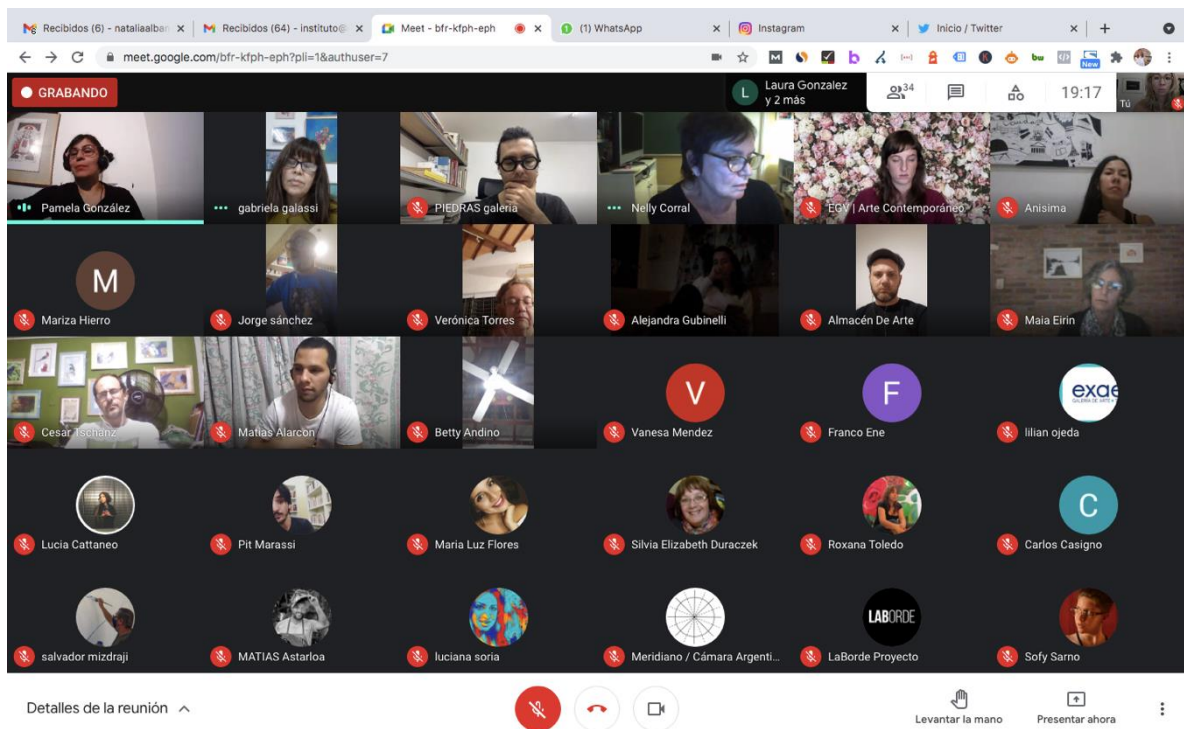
Recibidos (6) - nataliaalba ×
Recibidos (64) - instituto ×
Meet - bfr-kfph-eph ×
(1) WhatsApp ×
Instagram ×
Inicio / Twitter ×
+

meet.google.com/bfr-kfph-eph?pli=1&authuser=7

New

GRABANDO

L Laura Gonzalez y 2 más

34

19:17

Tú

Pamela González
gabriela galassi
PIEDRAS galería
Nelly Corral
EGY | Arte Contemporáneo
Anisima

M
Mariza Hierro
Jorge sánchez
Verónica Torres
Alejandra Gubinelli
Almacén De Arte
Maia Eirin

Cesar Tschanz
Matias Alarcon
Betty Andino
V
Vanesa Mendez
F
Franco Ene
exae
lilian ojeda

Lucia Cattaneo
Pit Marassi
Maria Luz Flores
Silvia Elizabeth Duraczek
Roxana Toledo
C
Carlos Casigno

salvador mizdraji
MATIAS Astarloa
luciana soria
Meridiano / Cámara Argenti...
LABORDE
LaBorde Proyecto
Sofy Sarno

Detalles de la reunión

Levantar la mano
Presentar ahora